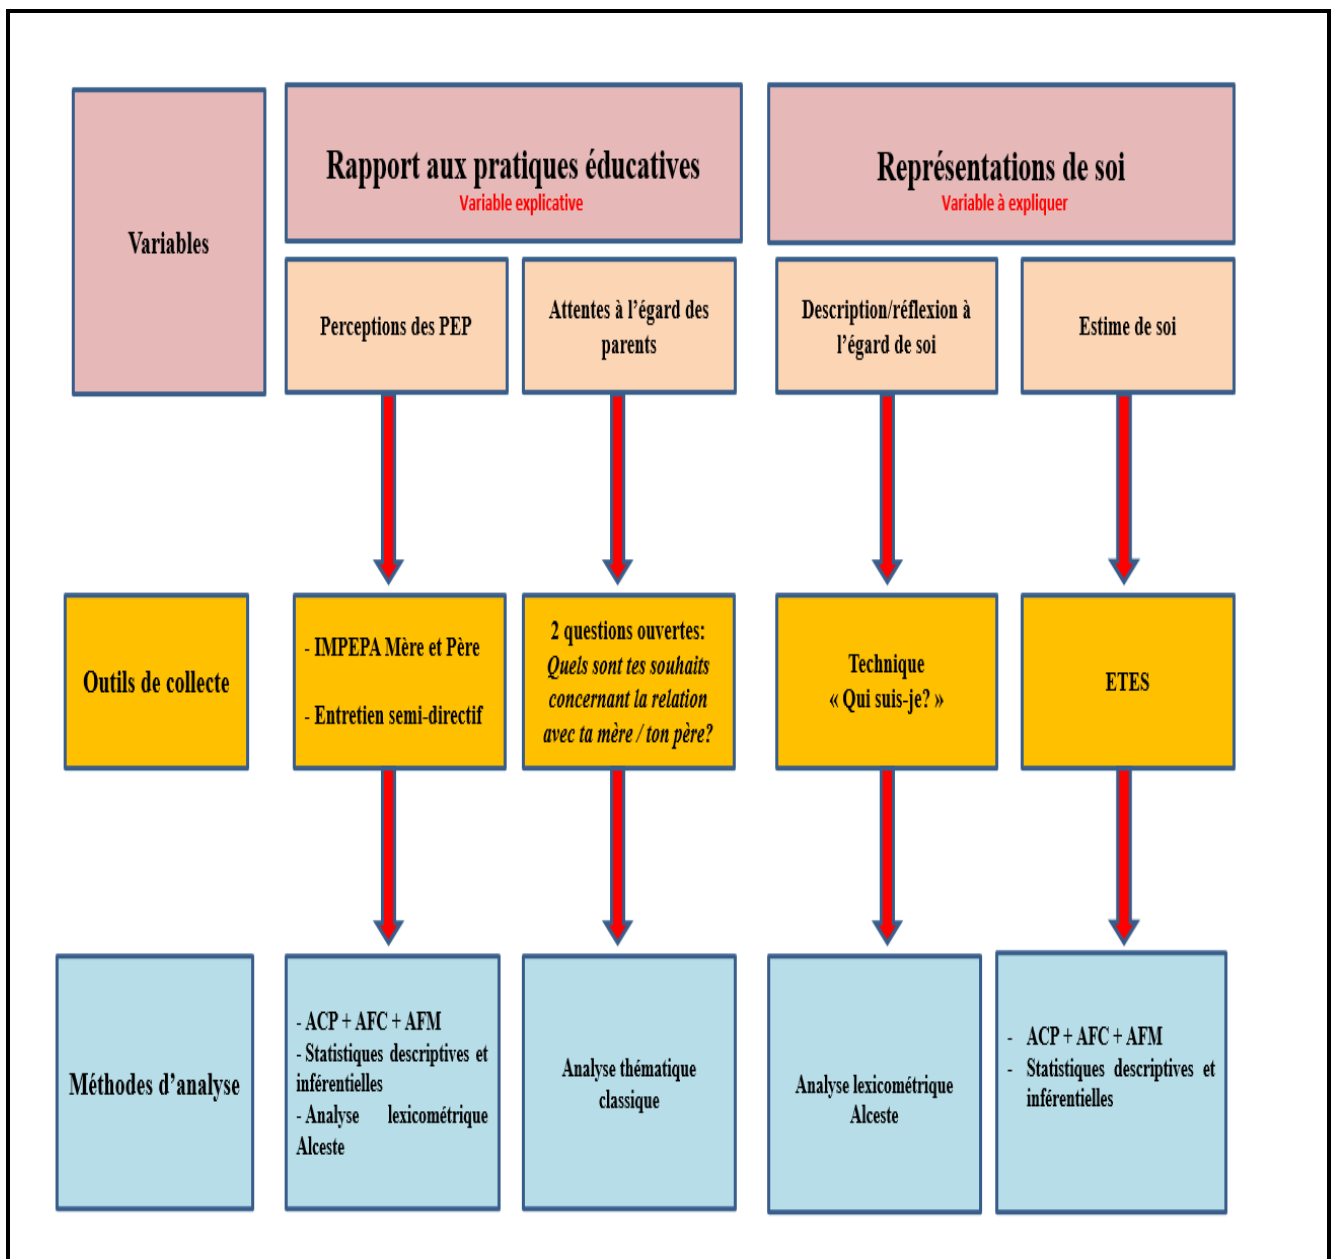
Variables

Rapport aux pratiques éducatives
Variable explicative

Représentations de soi
Variable à expliquer

Perceptions des PEP

Attentes à l'égard des parents

Description/réflexion à l'égard de soi

Estime de soi

Outils de collecte

- IMPEPA Mère et Père

- Entretien semi-directif

2 questions ouvertes: *Quels sont tes souhaits concernant la relation avec ta mère / ton père?*

Technique « Qui suis-je? »

ETES

Méthodes d'analyse

- ACP + AFC + AFM
- Statistiques descriptives et inférentielles
- Analyse lexicométrique Alceste

Analyse thématique classique

Analyse lexicométrique Alceste

- ACP + AFC + AFM
- Statistiques descriptives et inférentielles